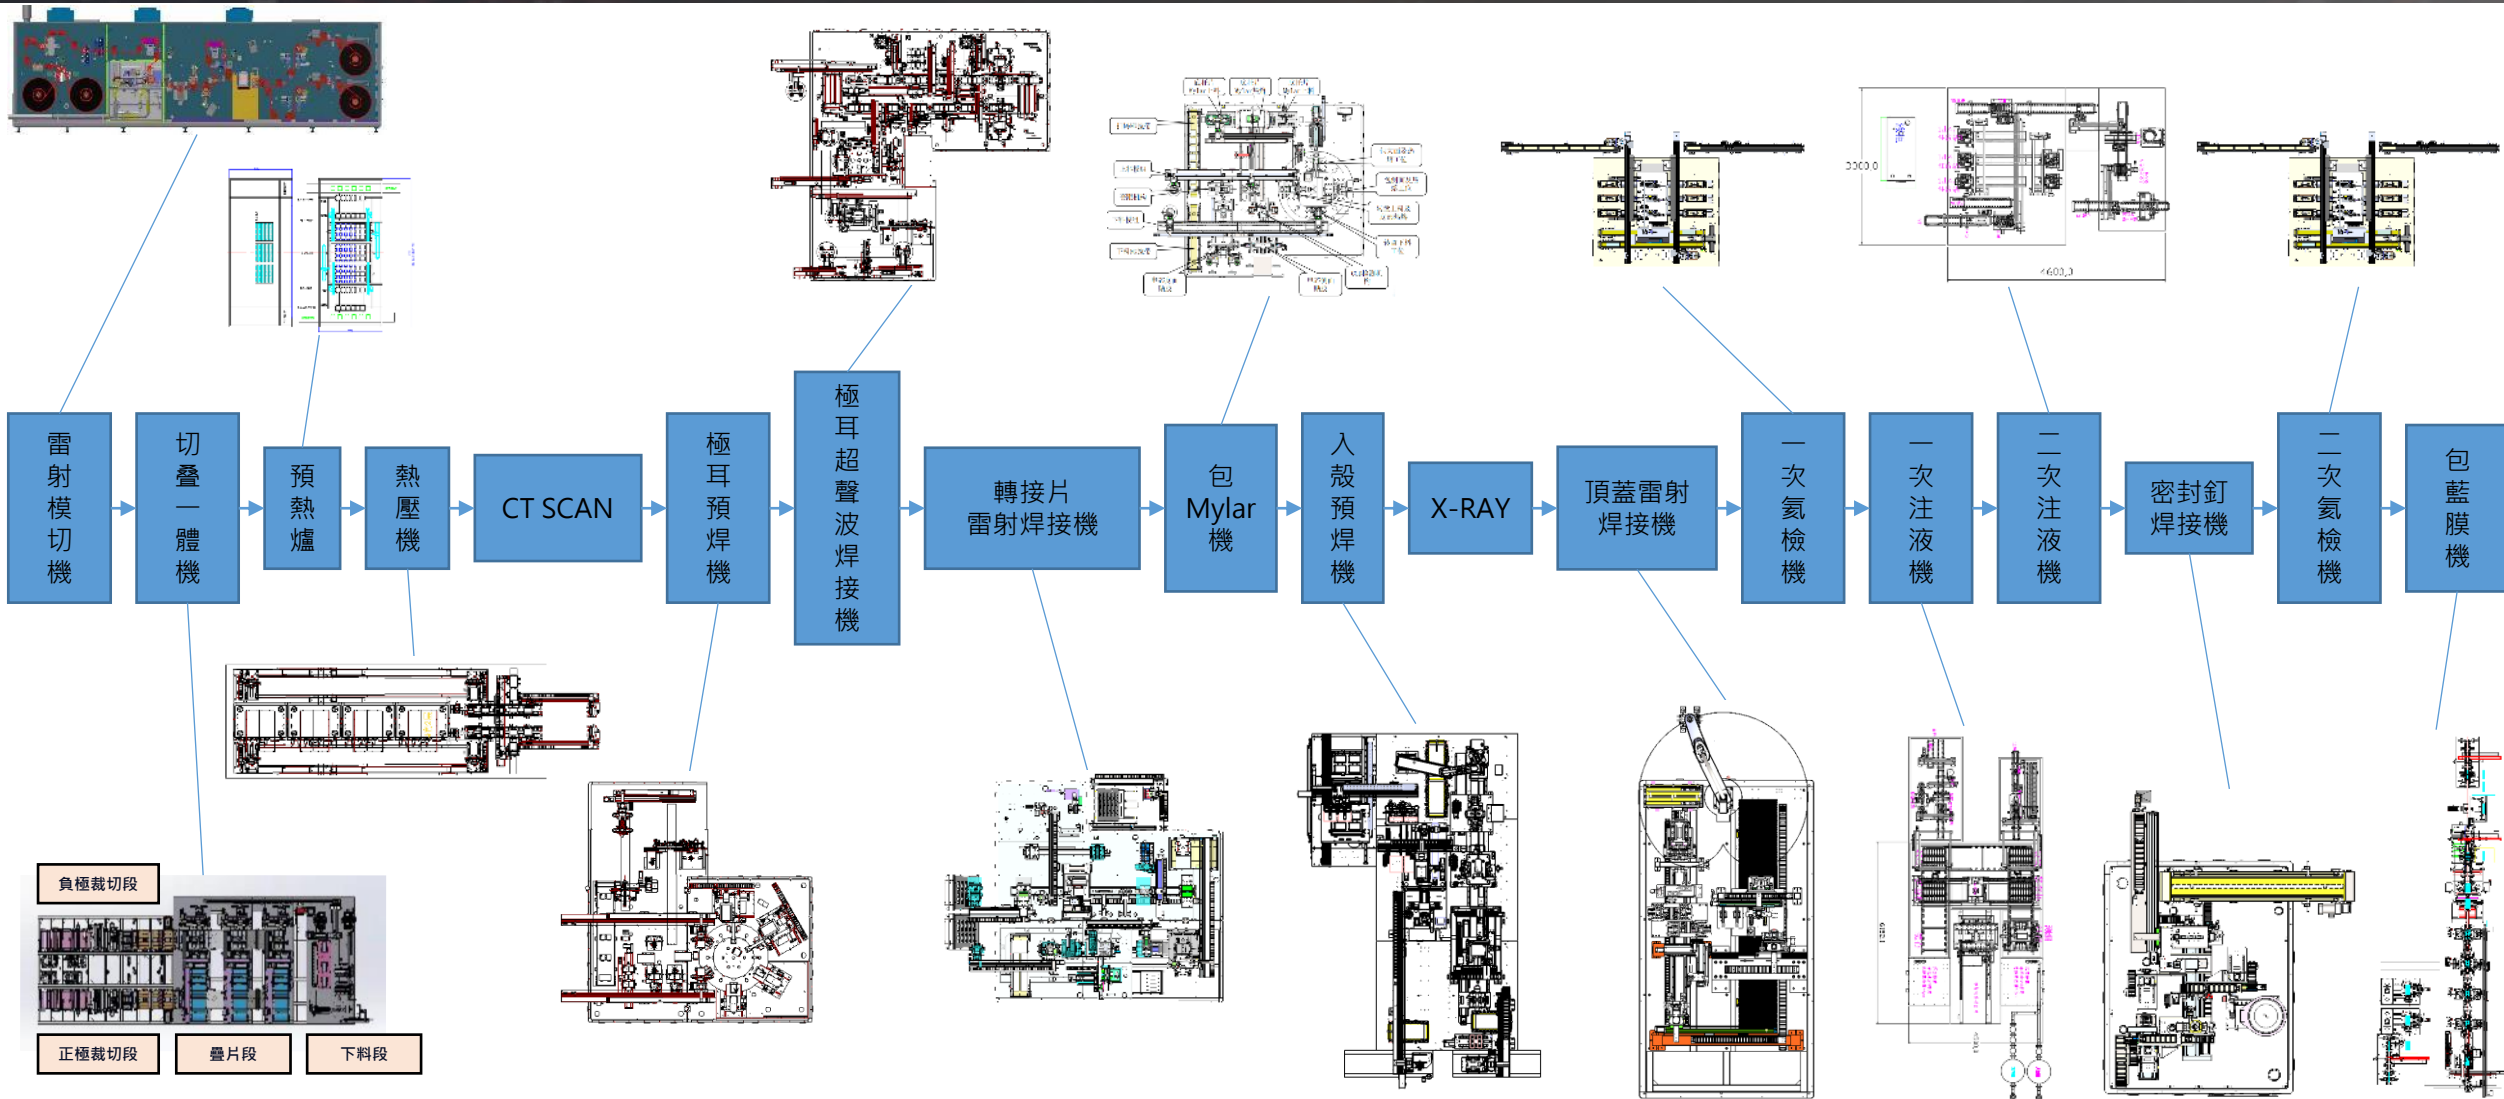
雷射模切機

切疊一體機

預熱爐

熱壓機

CT SCAN

極耳預焊機

極耳超聲波焊接機

轉接片
雷射焊接機

包
Mylar
機

入殼預焊機

X-RAY

頂蓋雷射
焊接機

一次氦檢機

一次注液機

二次注液機

密封釘
焊接機

二次氦檢機

包藍膜機

負極裁切段

正極裁切段

疊片段

下料段

3000.0

4600.0